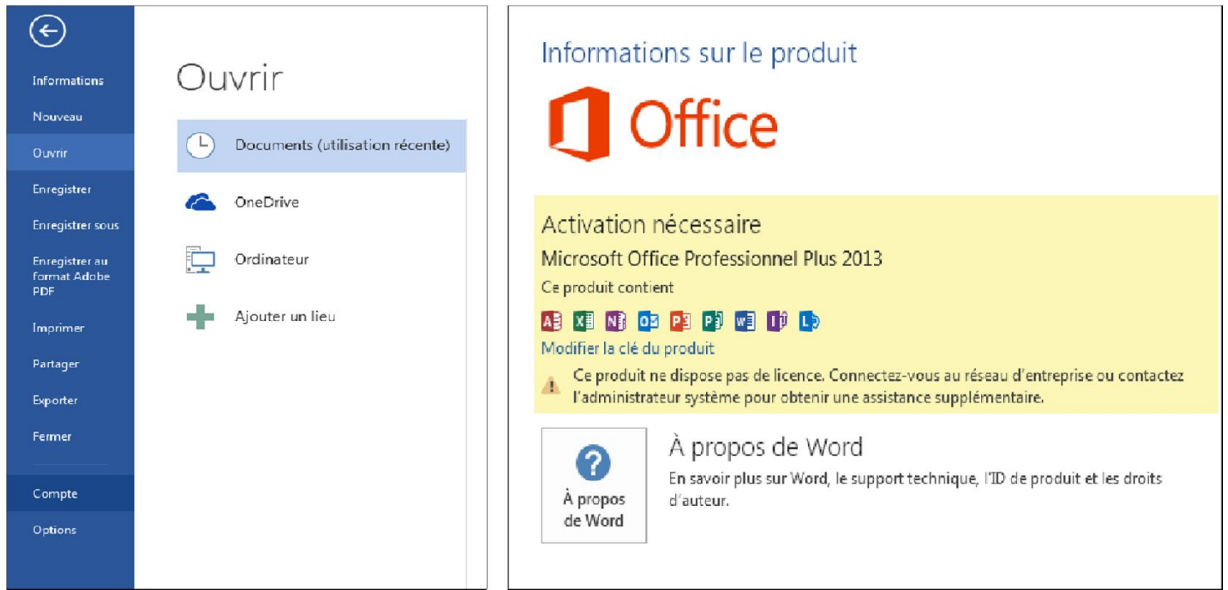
Informations

Nouveau

Ouvrir

Enregistrer

Enregistrer sous

Enregistrer au format Adobe PDF

Imprimer

Partager

Exporter

Fermer

Compte

Options

Ouvrir

Documents (utilisation récente)

OneDrive

Ordinateur

Ajouter un lieu

Informations sur le produit

Office

Activation nécessaire

Microsoft Office Professionnel Plus 2013

Ce produit contient

Modifier la clé du produit

Ce produit ne dispose pas de licence. Connectez-vous au réseau d'entreprise ou contactez l'administrateur système pour obtenir une assistance supplémentaire.

À propos de Word

À propos de Word

En savoir plus sur Word, le support technique, l'ID de produit et les droits d'auteur.